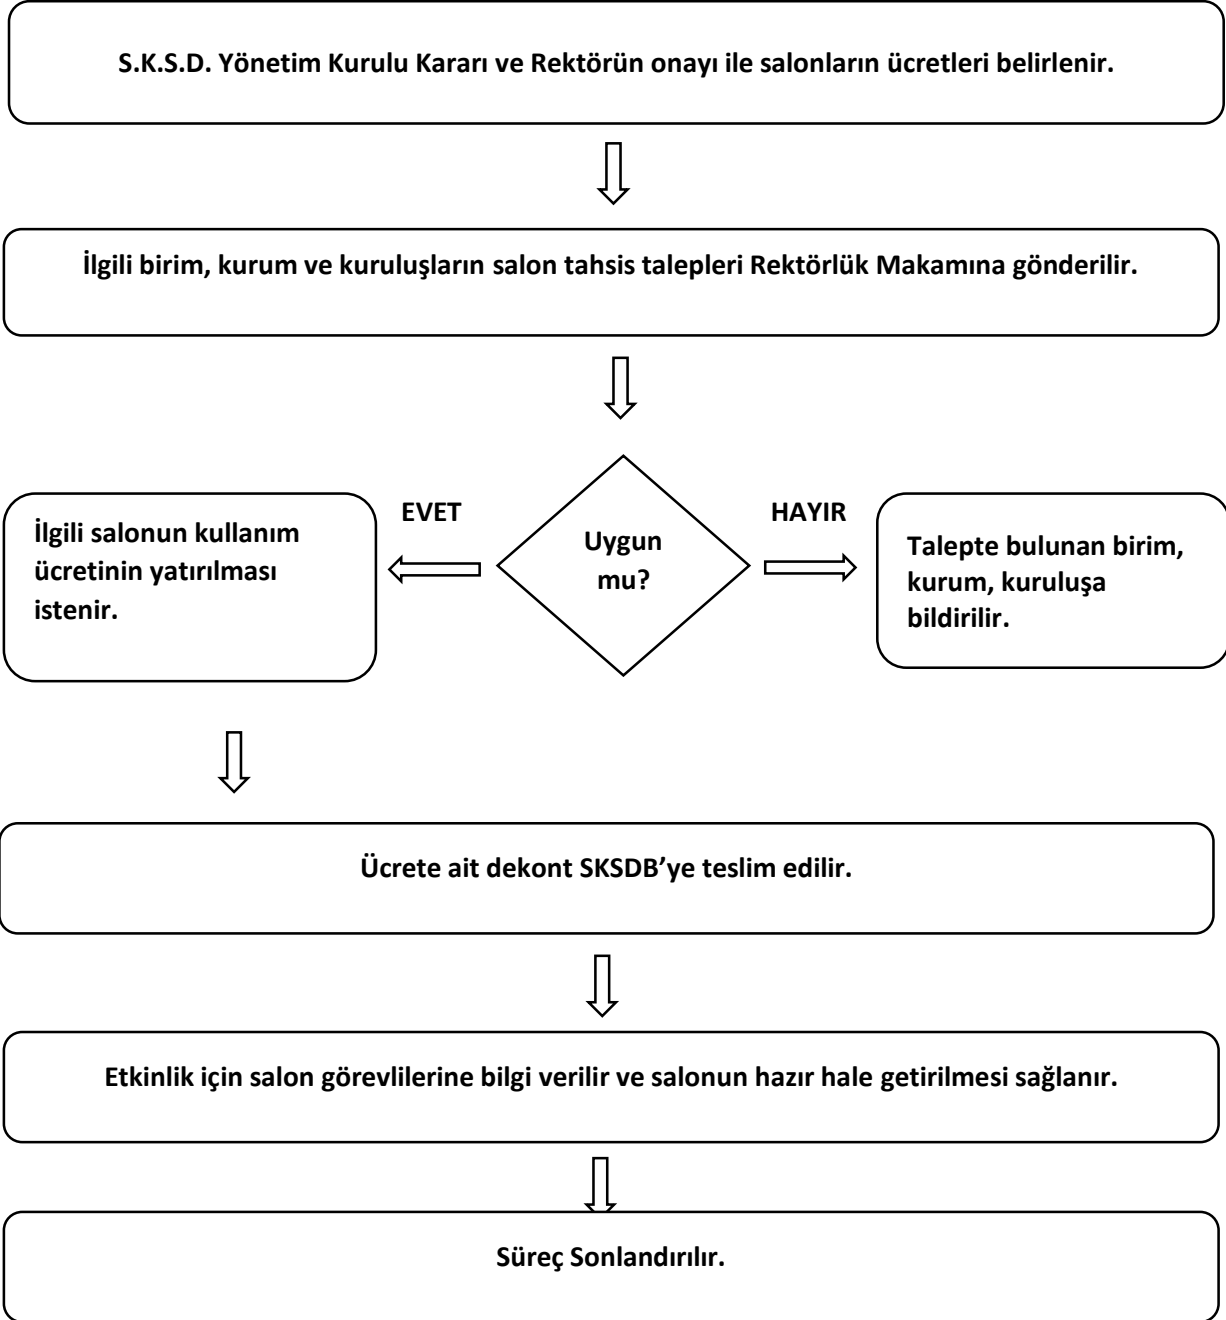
S.K.S.D. Yönetim Kurulu Kararı ve Rektörün onayı ile salonların ücretleri belirlenir.

İlgili birim, kurum ve kuruluşların salon tahsis talepleri Rektörlük Makamına gönderilir.

EVET

Uygun mu?

HAYIR

İlgili salonun kullanım ücretinin yatırılması istenir.

Talepte bulunan birim, kurum, kuruluşa bildirilir.

Ücrete ait dekont SKSDB'ye teslim edilir.

Etkinlik için salon görevlilerine bilgi verilir ve salonun hazır hale getirilmesi sağlanır.

Süreç Sonlandırılır.